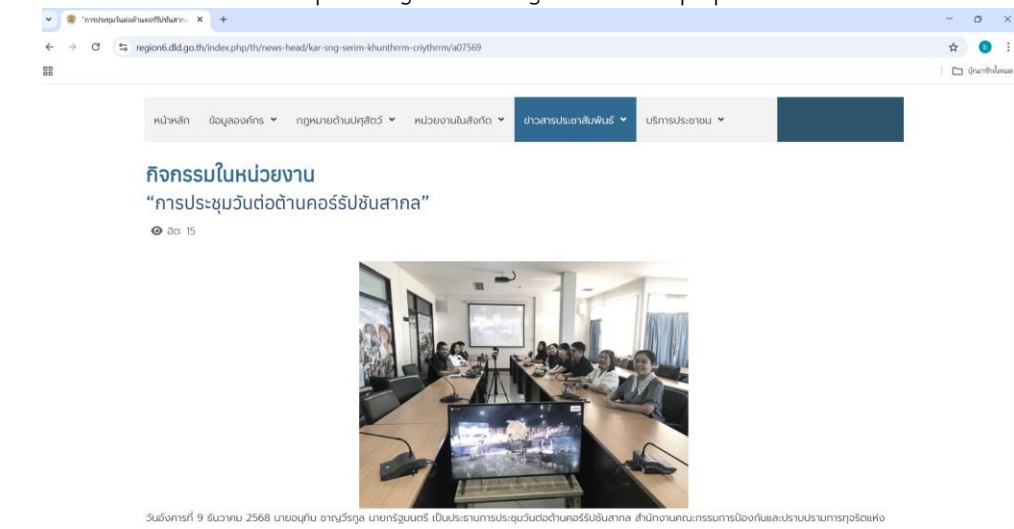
"การประชุมวันต่อต้านคอร์รัปชันสากล ×

region6.dld.go.th/index.php/th/news-head/kar-sng-serim-khunthrrm-criythrrm/a07569

บุ๊กมาร์กทั้งหมด

หน้าหลัก ข้อมูลองค์กร กฎหมายด้านปศุสัตว์ หน่วยงานในสังกัด ข่าวสารประชาสัมพันธ์ บริการประชาชน

กิจกรรมในหน่วยงาน
"การประชุมวันต่อต้านคอร์รัปชันสากล"

ฮิต: 15

วันอังคารที่ 9 ธันวาคม 2568 นายอนุทิน ชาญวีรกูล นายกรัฐมนตรี เป็นประธานการประชุมวันต่อต้านคอร์รัปชันสากล สำนักงานคณะกรรมการป้องกันและปราบปรามการทุจริตแห่ง